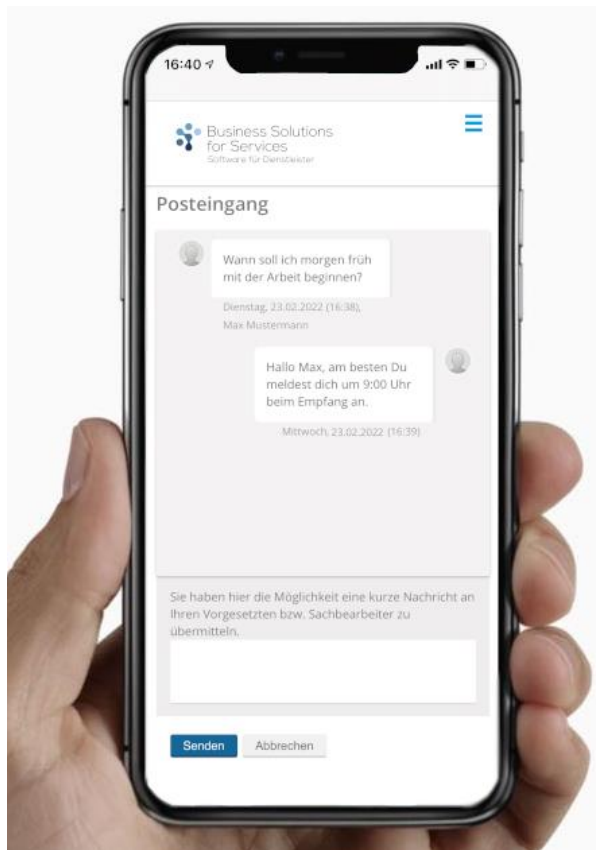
16:40

Business Solutions for Services
Software für Dienstleister

Posteingang

Wann soll ich morgen früh mit der Arbeit beginnen?

Dienstag, 23.02.2022 (16:38), Max Mustermann

Hallo Max, am besten Du meldest dich um 9:00 Uhr beim Empfang an.

Mittwoch, 23.02.2022 (16:39)

Sie haben hier die Möglichkeit eine kurze Nachricht an Ihren Vorgesetzten bzw. Sachbearbeiter zu übermitteln.

Senden Abbrechen